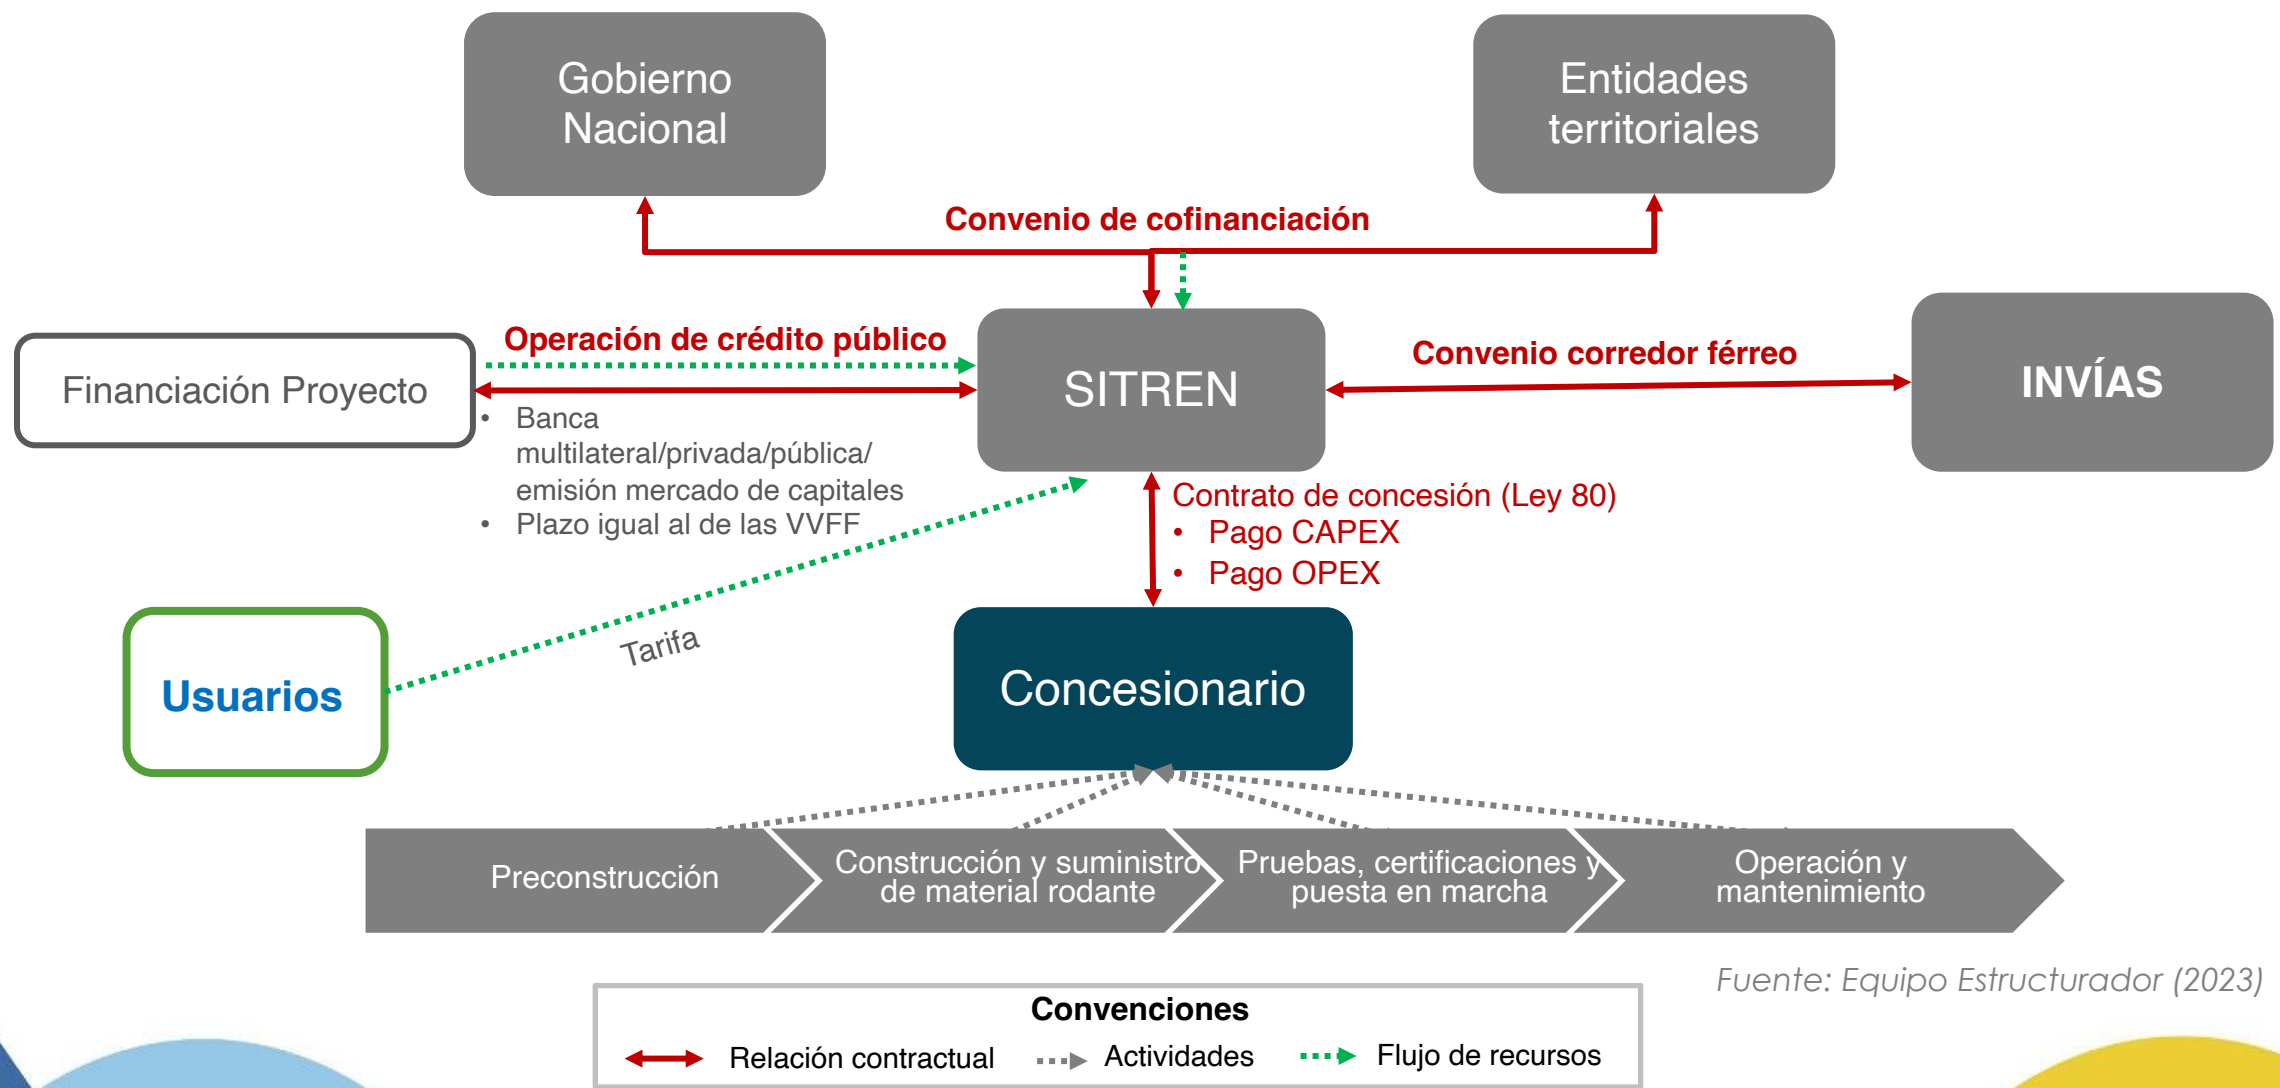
Gobierno Nacional

Entidades territoriales

Convenio de cofinanciación

Financiación Proyecto

Operación de crédito público

SITREN

Convenio corredor férreo

INVÍAS

• Banca multilateral/privada/pública/ emisión mercado de capitales
• Plazo igual al de las VVFF

Contrato de concesión (Ley 80)
• Pago CAPEX
• Pago OPEX

Usuarios

Tarifa

Concesionario

Preconstrucción

Construcción y suministro de material rodante

Pruebas, certificaciones y puesta en marcha

Operación y mantenimiento

Fuente: Equipo Estructurador (2023)

Convenciones
Relación contractual
Actividades
Flujo de recursos